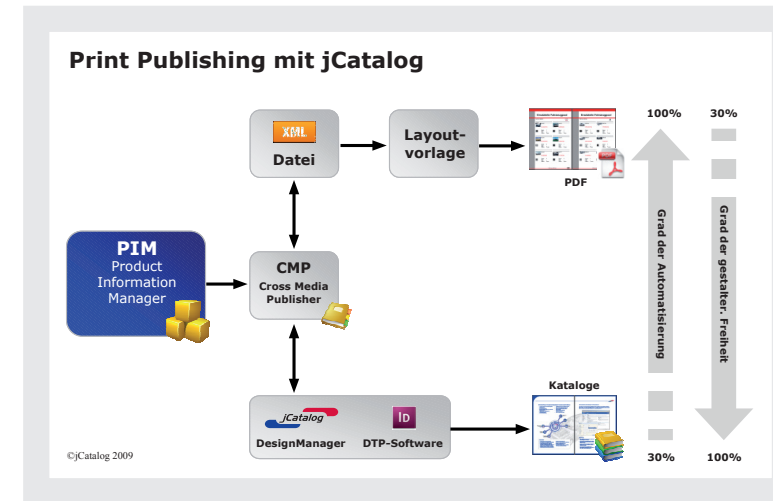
Print Publishing mit jCatalog

XML
Datei

Layout-vorlage

PDF

100%

30%

Grad der Automatisierung

Grad der gestalter. Freiheit

PIM
Product Information Manager

CMP
Cross Media Publisher

jCatalog
DesignManager

ID
DTP-Software

Kataloge

30%

100%

©jCatalog 2009